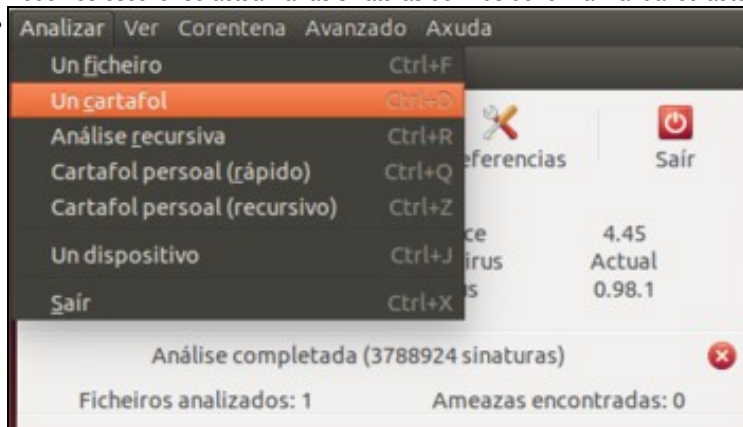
Analizar Ver Corentena Avanzado Axuda

Un ficheiro Ctrl+F
Un cartafol Ctrl+D
Análise recursiva Ctrl+R
Cartafol persoal (rápido) Ctrl+Q
Cartafol persoal (recursivo) Ctrl+Z
Un dispositivo Ctrl+J
Saír Ctrl+X

eferencias
Saír

ce 4.45
irus Actual
s 0.98.1

Análise completada (3788924 sinaturas)

Ficheiros analizados: 1
Ameazas encontradas: 0